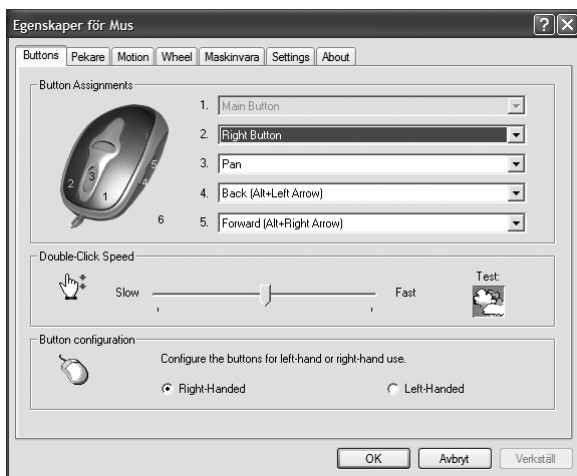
Egenskaper för Mus

?
X

Buttons | Pekare | Motion | Wheel | Maskinvara | Settings | About

Button Assignments

1. Main Button
2. Right Button
3. Pan
4. Back (Alt+Left Arrow)
5. Forward (Alt+Right Arrow)

2 3 1 4 5 6

Double-Click Speed

Slow
Fast
Test:

Button configuration

Configure the buttons for left-hand or right-hand use.

Right-Handed
Left-Handed

OK
Avbryt
Verkställ